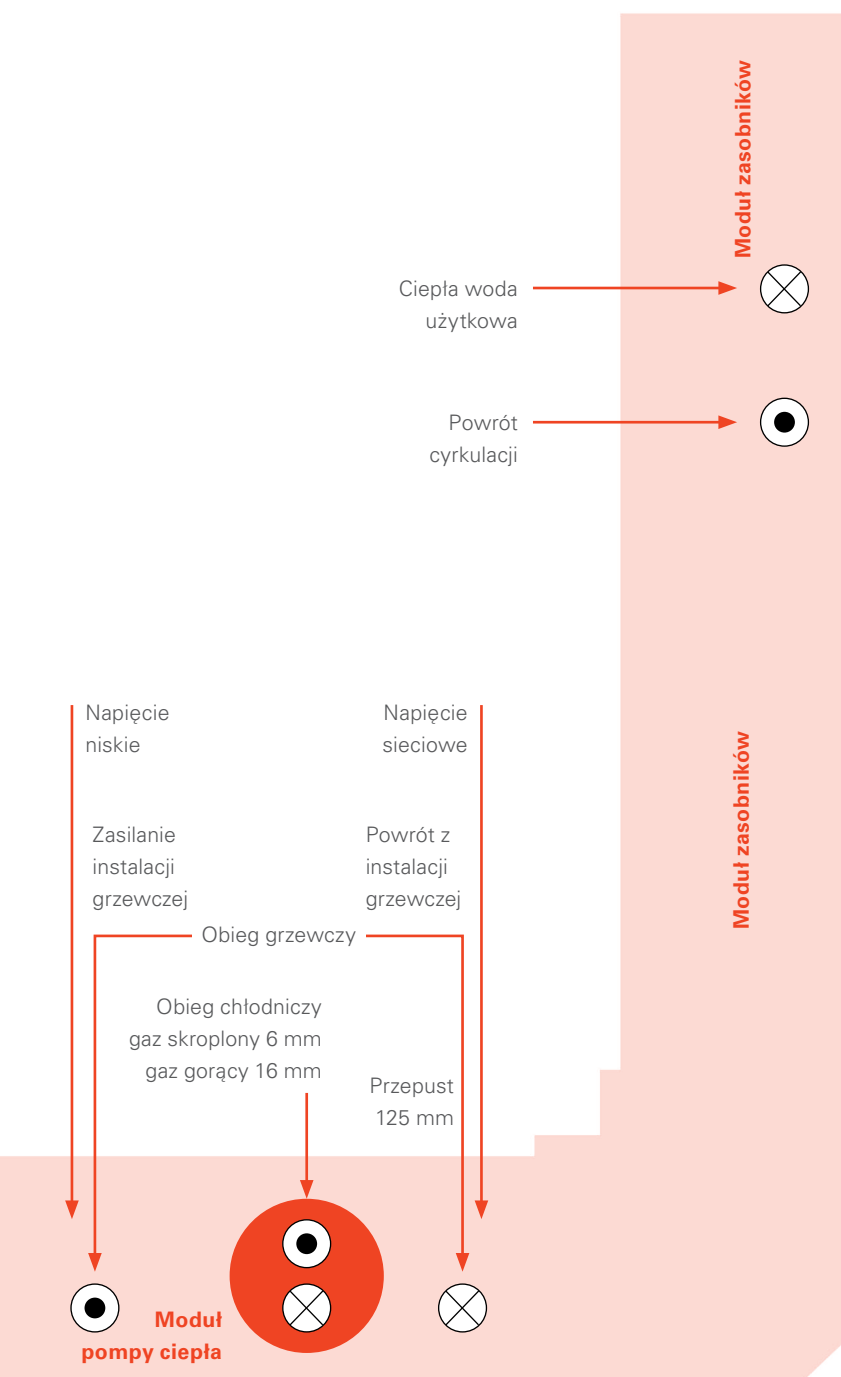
Moduł zasobników

Ciepła woda użytkowa

Powrót cyrkulacji

Napięcie niskie

Napięcie sieciowe

Moduł zasobników

Zasilanie instalacji grzewczej

Powrót z instalacji grzewczej

Obieg grzewczy

Obieg chłodniczy gaz skroplony 6 mm gaz gorący 16 mm

Przepust 125 mm

Moduł pompy ciepła